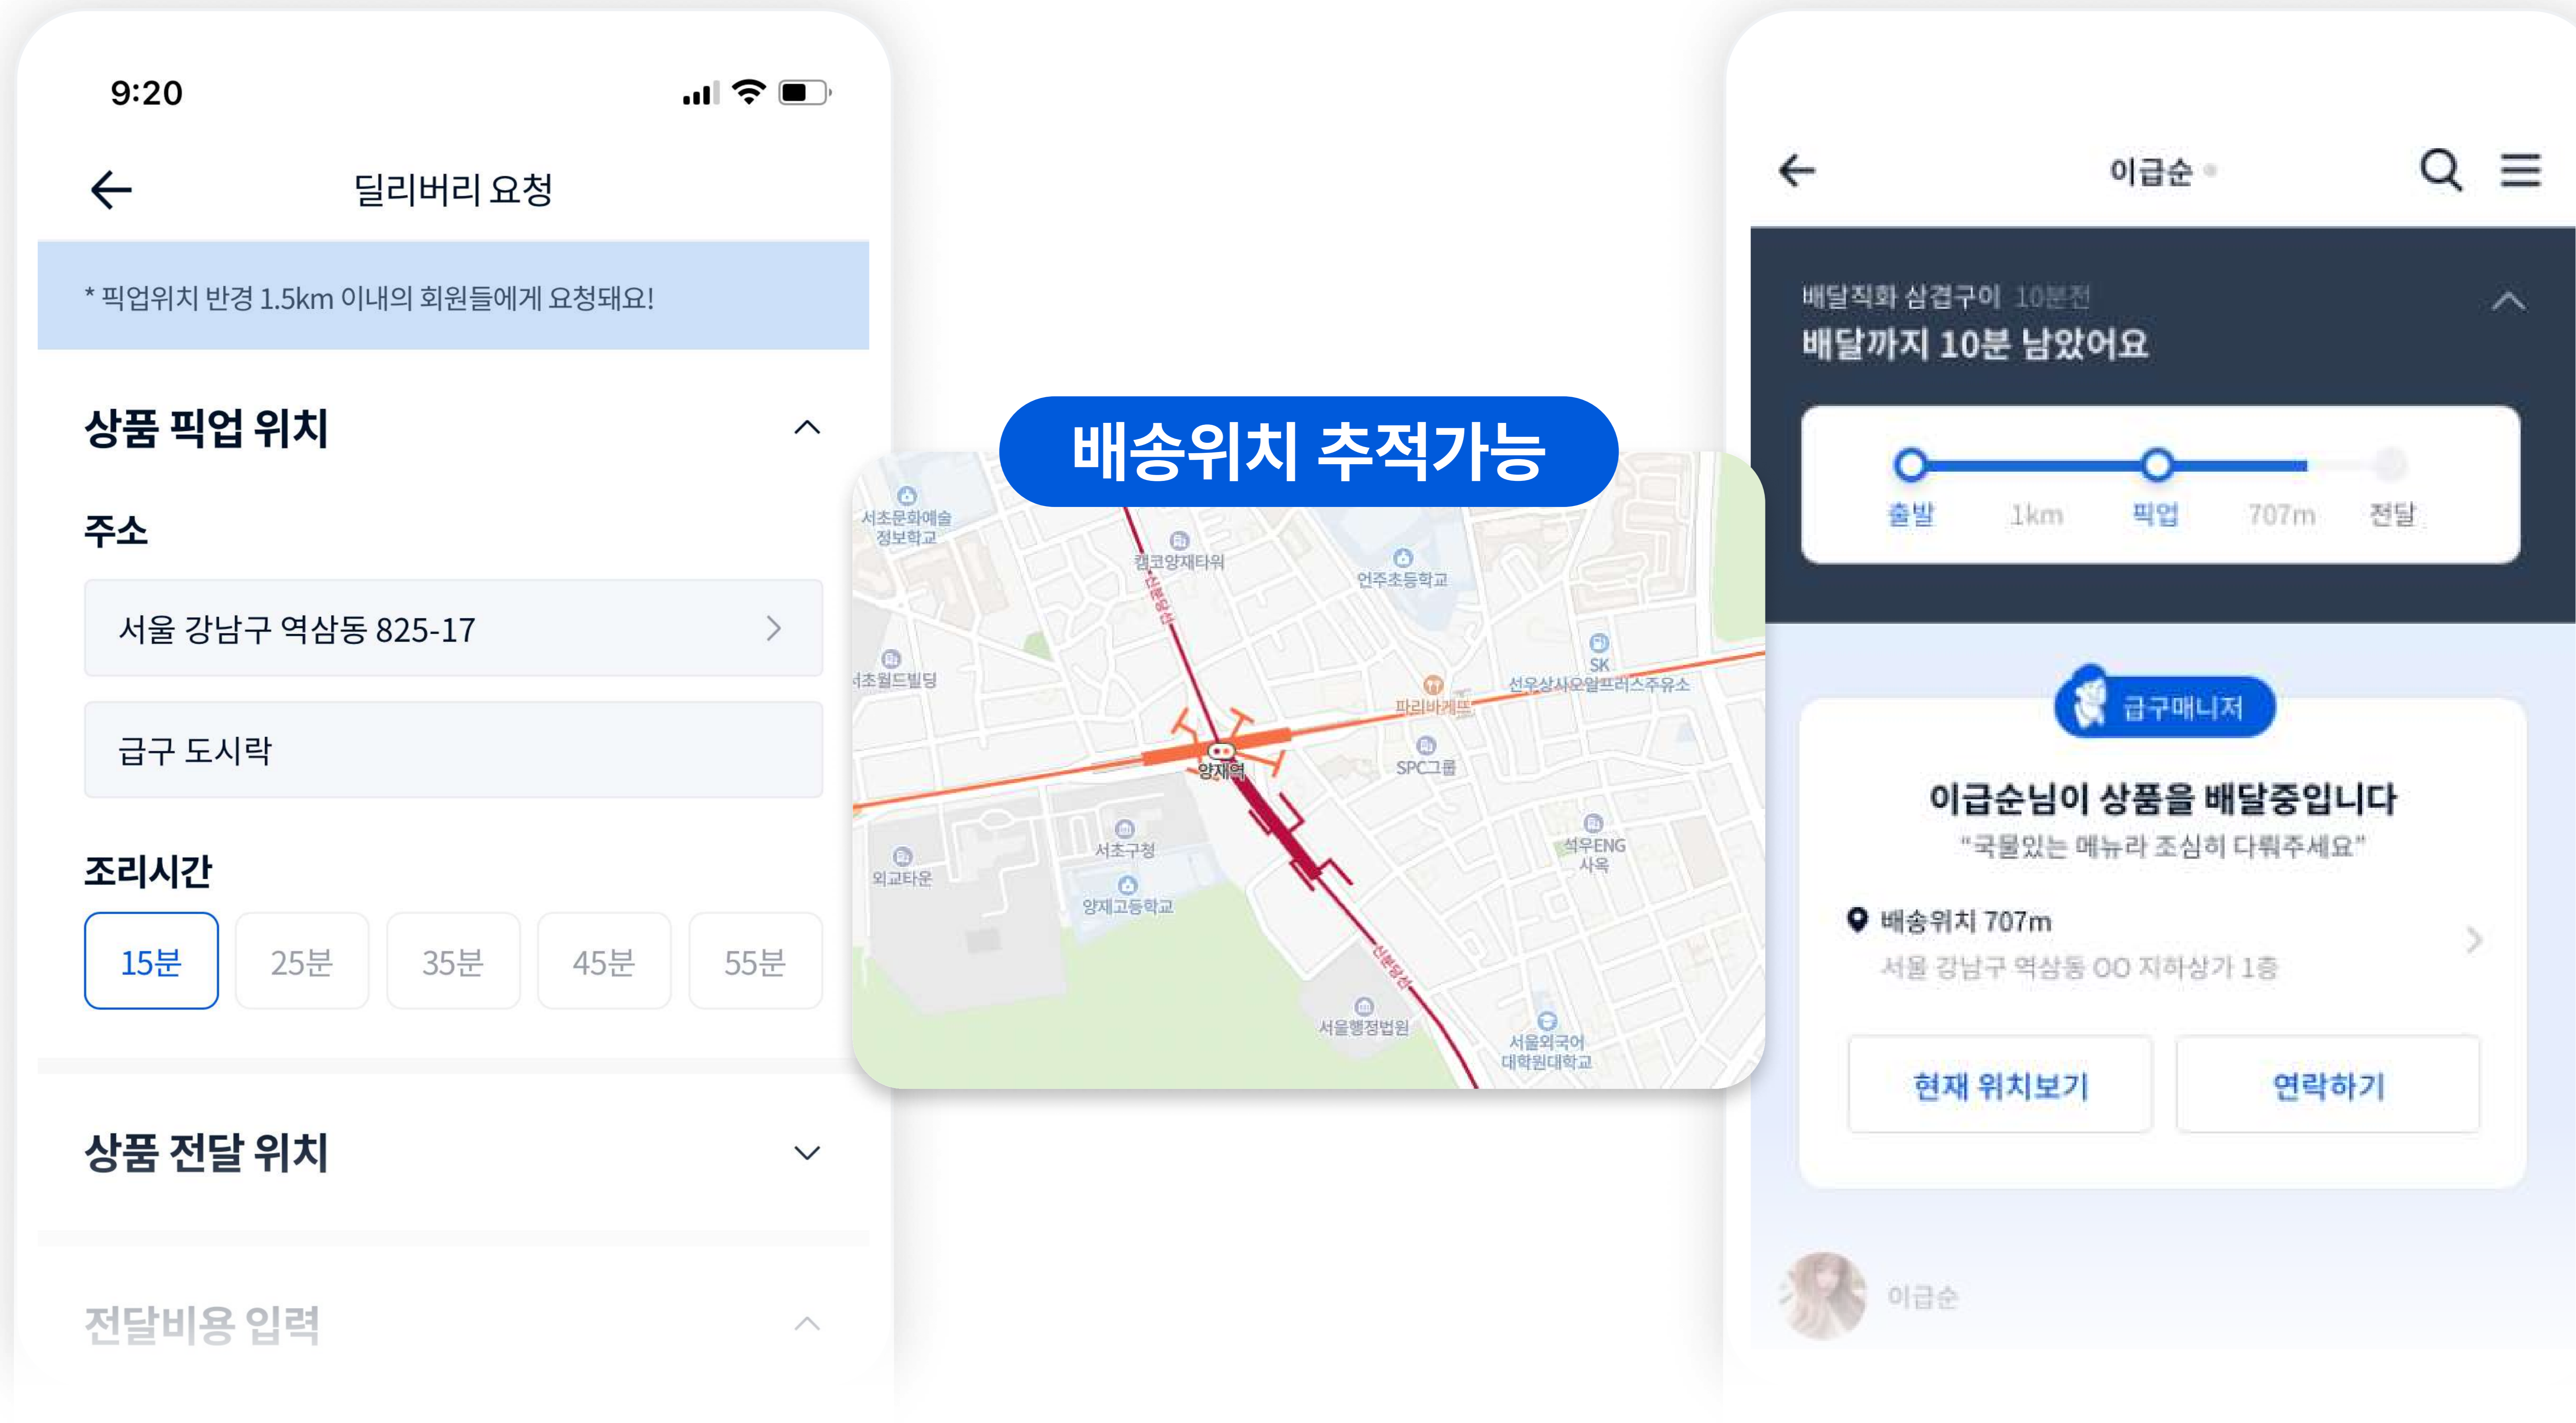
9:20

딜리버리 요청

* 픽업위치 반경 1.5km 이내의 회원들에게 요청돼요!

상품 픽업 위치

주소

서울 강남구 역삼동 825-17

급구 도시락

조리시간

15분 25분 35분 45분 55분

상품 전달 위치

전달비용 입력

배송위치 추적가능

서초문화예술정보학교
캠코양재타워
신분당선
언주초등학교
서초월드빌딩
SK 선우상사오일프라자주유소
파리바게뜨
양재역
SPC그룹
서초구청
외교타운
양재고등학교
석우ENG 사옥
신분당선
서울행정법원
서울외국어대학원대학교

이급순

배달직화 삼겹구이 10분전
배달까지 10분 남았어요

출발 1km 픽업 707m 전달

급구매니저

이급순님이 상품을 배달중입니다
"국물있는 메뉴라 조심히 다뤄주세요"

배송위치 707m
서울 강남구 역삼동 OO 지하상가 1층

현재 위치보기 연락하기

이급순